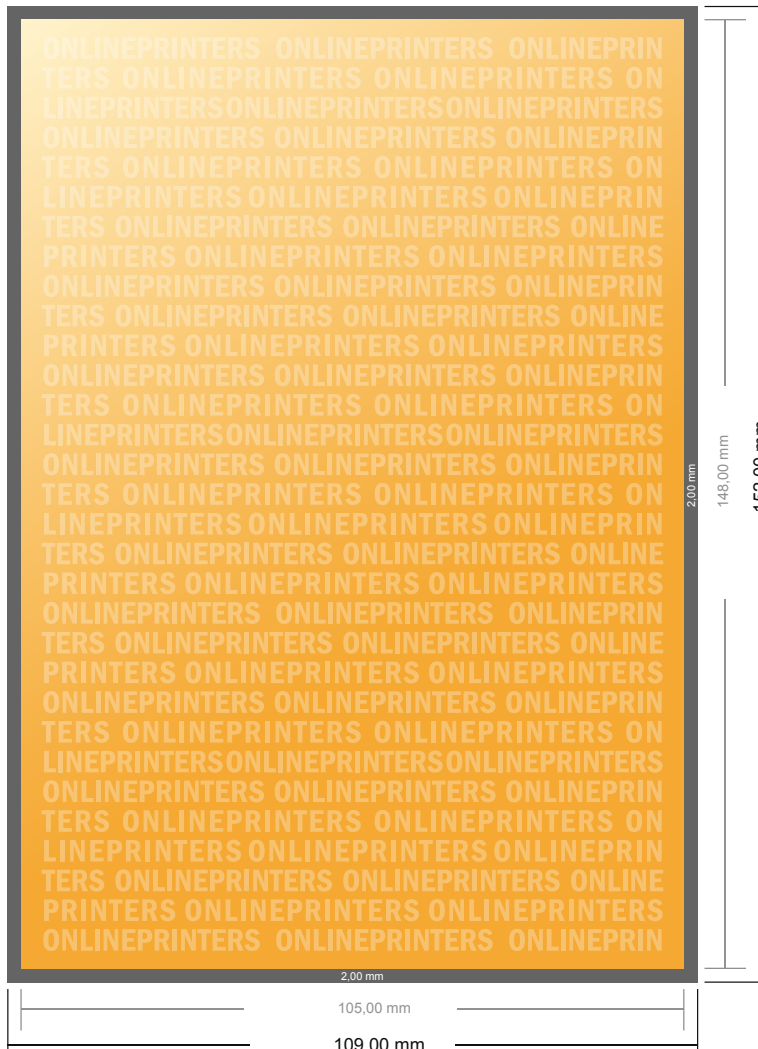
ONLINEPRINTERS ONLINEPRINTERS ONLINEPRIN
TERS ONLINEPRINTERS ONLINEPRINTERS ON
LINEPRINTERSONLINEPRINTERSONLINEPRINTERS
ONLINEPRINTERS ONLINEPRINTERS ONLINEPRIN
TERS ONLINEPRINTERS ONLINEPRINTERS ON
LINEPRINTERS ONLINEPRINTERS ONLINEPRIN
TERS ONLINEPRINTERS ONLINEPRINTERS ONLINE
PRINTERS ONLINEPRINTERS ONLINEPRINTERS
ONLINEPRINTERS ONLINEPRINTERS ONLINEPRIN
TERS ONLINEPRINTERS ONLINEPRINTERS ONLINE
PRINTERS ONLINEPRINTERS ONLINEPRINTERS
ONLINEPRINTERS ONLINEPRINTERS ONLINEPRIN
TERS ONLINEPRINTERS ONLINEPRINTERS ON
LINEPRINTERSONLINEPRINTERSONLINEPRINTERS
ONLINEPRINTERS ONLINEPRINTERS ONLINEPRIN
TERS ONLINEPRINTERS ONLINEPRINTERS ON
LINEPRINTERS ONLINEPRINTERS ONLINEPRIN
TERS ONLINEPRINTERS ONLINEPRINTERS ONLINE
PRINTERS ONLINEPRINTERS ONLINEPRINTERS
ONLINEPRINTERS ONLINEPRINTERS ONLINEPRIN
TERS ONLINEPRINTERS ONLINEPRINTERS ONLINE
PRINTERS ONLINEPRINTERS ONLINEPRINTERS
ONLINEPRINTERS ONLINEPRINTERS ONLINEPRIN
TERS ONLINEPRINTERS ONLINEPRINTERS ON
LINEPRINTERSONLINEPRINTERSONLINEPRINTERS
ONLINEPRINTERS ONLINEPRINTERS ONLINEPRIN
TERS ONLINEPRINTERS ONLINEPRINTERS ON
LINEPRINTERS ONLINEPRINTERS ONLINEPRIN
TERS ONLINEPRINTERS ONLINEPRINTERS ONLINE
PRINTERS ONLINEPRINTERS ONLINEPRINTERS
ONLINEPRINTERS ONLINEPRINTERS ONLINEPRIN

2,00 mm
148,00 mm
152,00 mm
2,00 mm
105,00 mm
109,00 mm